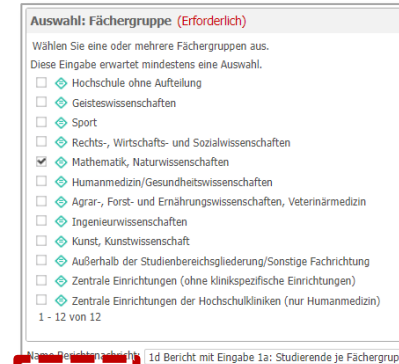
Auswahl: Fächergruppe (Erforderlich)

Wählen Sie eine oder mehrere Fächergruppen aus.
Diese Eingabe erwartet mindestens eine Auswahl.

Hochschule ohne Aufteilung
Geisteswissenschaften
Sport
Rechts-, Wirtschafts- und Sozialwissenschaften
Mathematik, Naturwissenschaften
Humanmedizin/Gesundheitswissenschaften
Agrar-, Forst- und Ernährungswissenschaften, Veterinärmedizin
Ingenieurwissenschaften
Kunst, Kunstwissenschaft
Außerhalb der Studienbereichsgliederung/Sonstige Fachrichtung
Zentrale Einrichtungen (ohne klinikspezifische Einrichtungen)
Zentrale Einrichtungen der Hochschulkliniken (nur Humanmedizin)
1 - 12 von 12

Name Berichtsnachricht: 1d Bericht mit Eingabe 1a: Studierende je Fächergrup